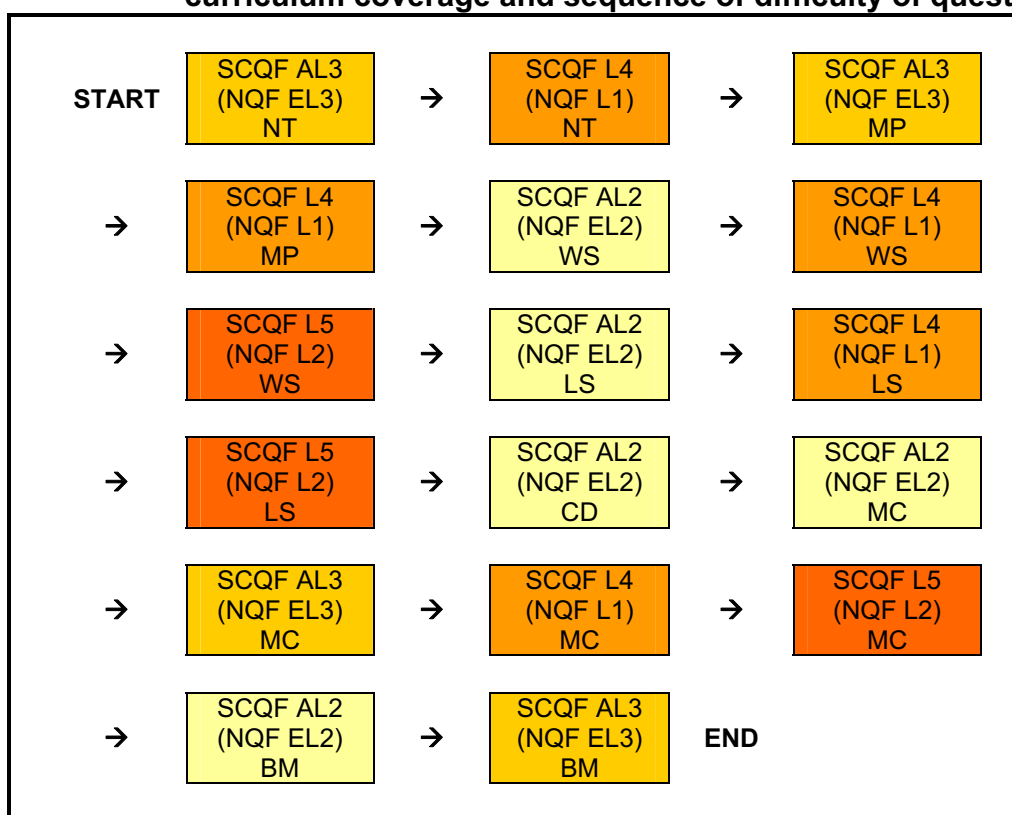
curriculum coverage and sequence of difficulty of quest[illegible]

START SCQF AL3 (NQF EL3) NT → SCQF L4 (NQF L1) NT → SCQF AL3 (NQF EL3) MP

→ SCQF L4 (NQF L1) MP → SCQF AL2 (NQF EL2) WS → SCQF L4 (NQF L1) WS

→ SCQF L5 (NQF L2) WS → SCQF AL2 (NQF EL2) LS → SCQF L4 (NQF L1) LS

→ SCQF L5 (NQF L2) LS → SCQF AL2 (NQF EL2) CD → SCQF AL2 (NQF EL2) MC

→ SCQF AL3 (NQF EL3) MC → SCQF L4 (NQF L1) MC → SCQF L5 (NQF L2) MC

→ SCQF AL2 (NQF EL2) BM → SCQF AL3 (NQF EL3) BM END